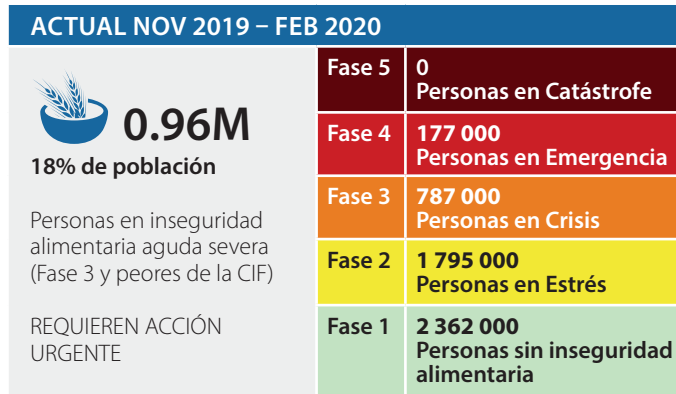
ACTUAL NOV 2019 – FEB 2020

0.96M
18% de población

Personas en inseguridad alimentaria aguda severa (Fase 3 y peores de la CIF)

REQUIEREN ACCIÓN URGENTE

| Fase 5 | 0 Personas en Catástrofe |
|---|---|
| Fase 4 | 177 000 Personas en Emergencia |
| Fase 3 | 787 000 Personas en Crisis |
| Fase 2 | 1 795 000 Personas en Estrés |
| Fase 1 | 2 362 000 Personas sin inseguridad alimentaria |